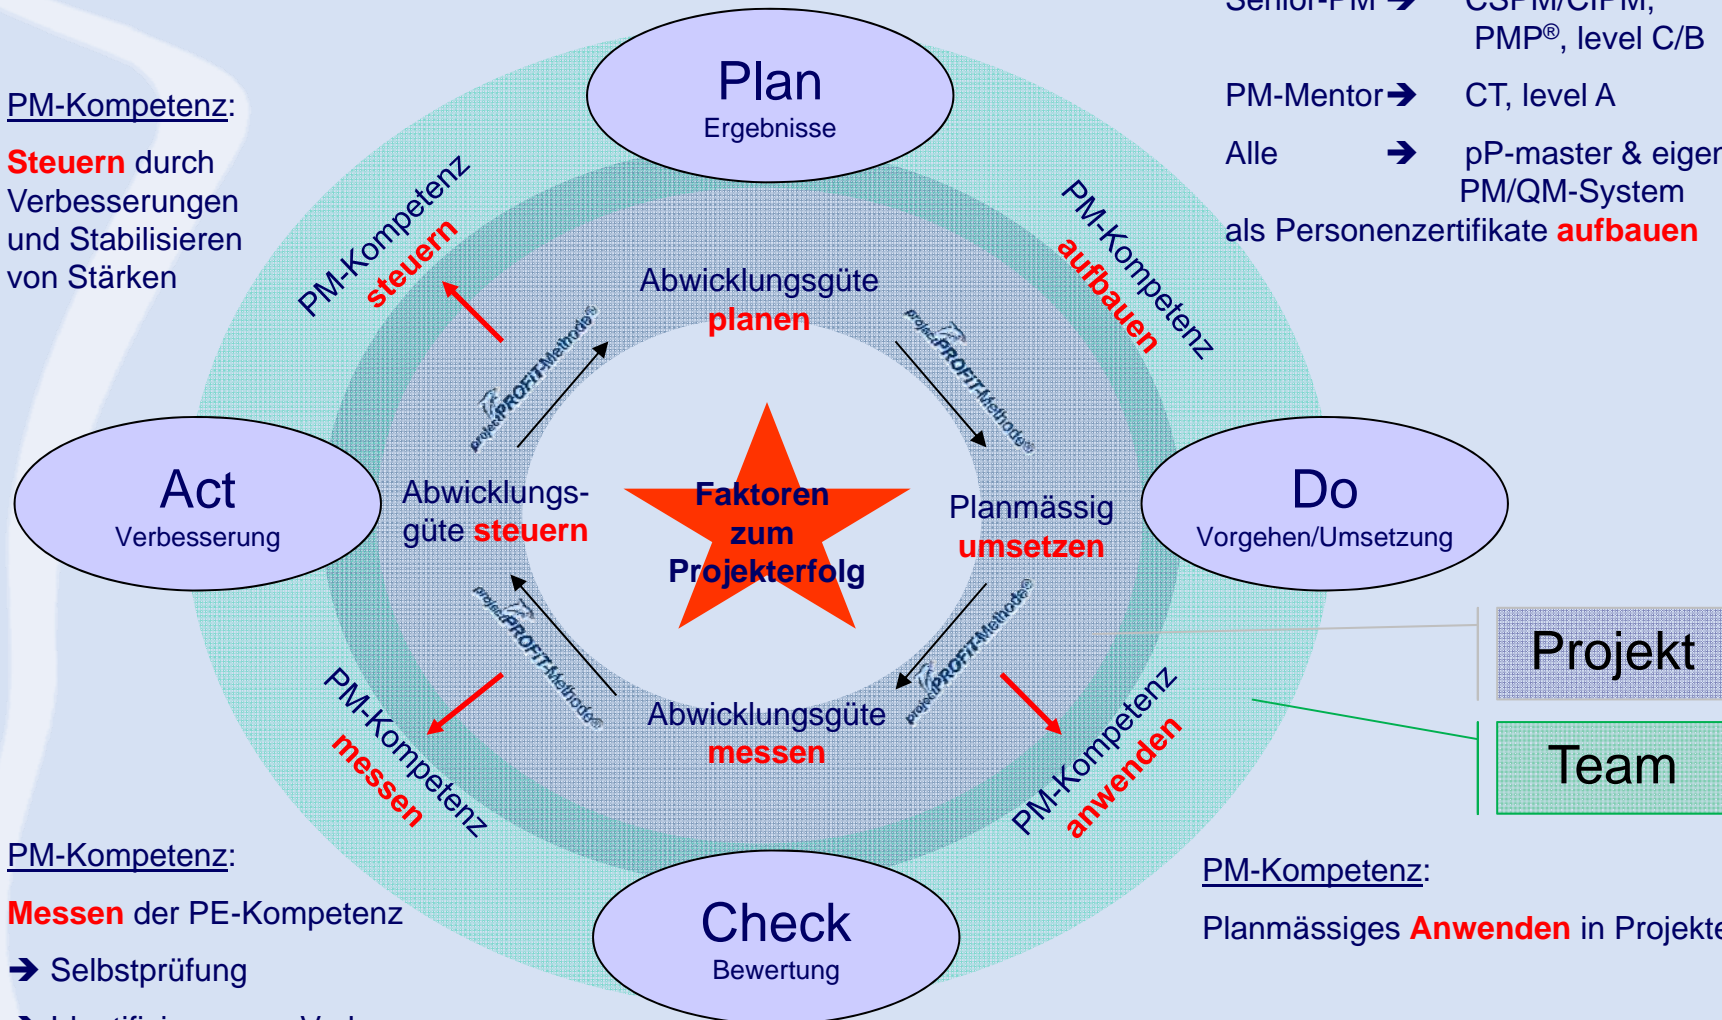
Senior-PM ➔ CSPM/CIPM, PMP®, level C/B

PM-Mentor ➔ CT, level A

Alle ➔ pP-master & eigen PM/QM-System

als Personenzertifikate aufbauen

PM-Kompetenz:

Steuern durch Verbesserungen und Stabilisieren von Stärken

Plan
Ergebnisse

PM-Kompetenz steuern

PM-Kompetenz aufbauen

Abwicklungsgüte planen

projectPROFIT-Methode®

projectPROFIT-Methode®

Act
Verbesserung

Abwicklungs-güte steuern

Faktoren zum Projekterfolg

Planmässig umsetzen

Do
Vorgehen/Umsetzung

projectPROFIT-Methode®

projectPROFIT-Methode®

Abwicklungsgüte messen

PM-Kompetenz messen

PM-Kompetenz anwenden

Projekt

Team

Check
Bewertung

PM-Kompetenz:

Messen der PE-Kompetenz

➔ Selbstprüfung

➔ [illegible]

PM-Kompetenz:

Planmässiges Anwenden in Projekte